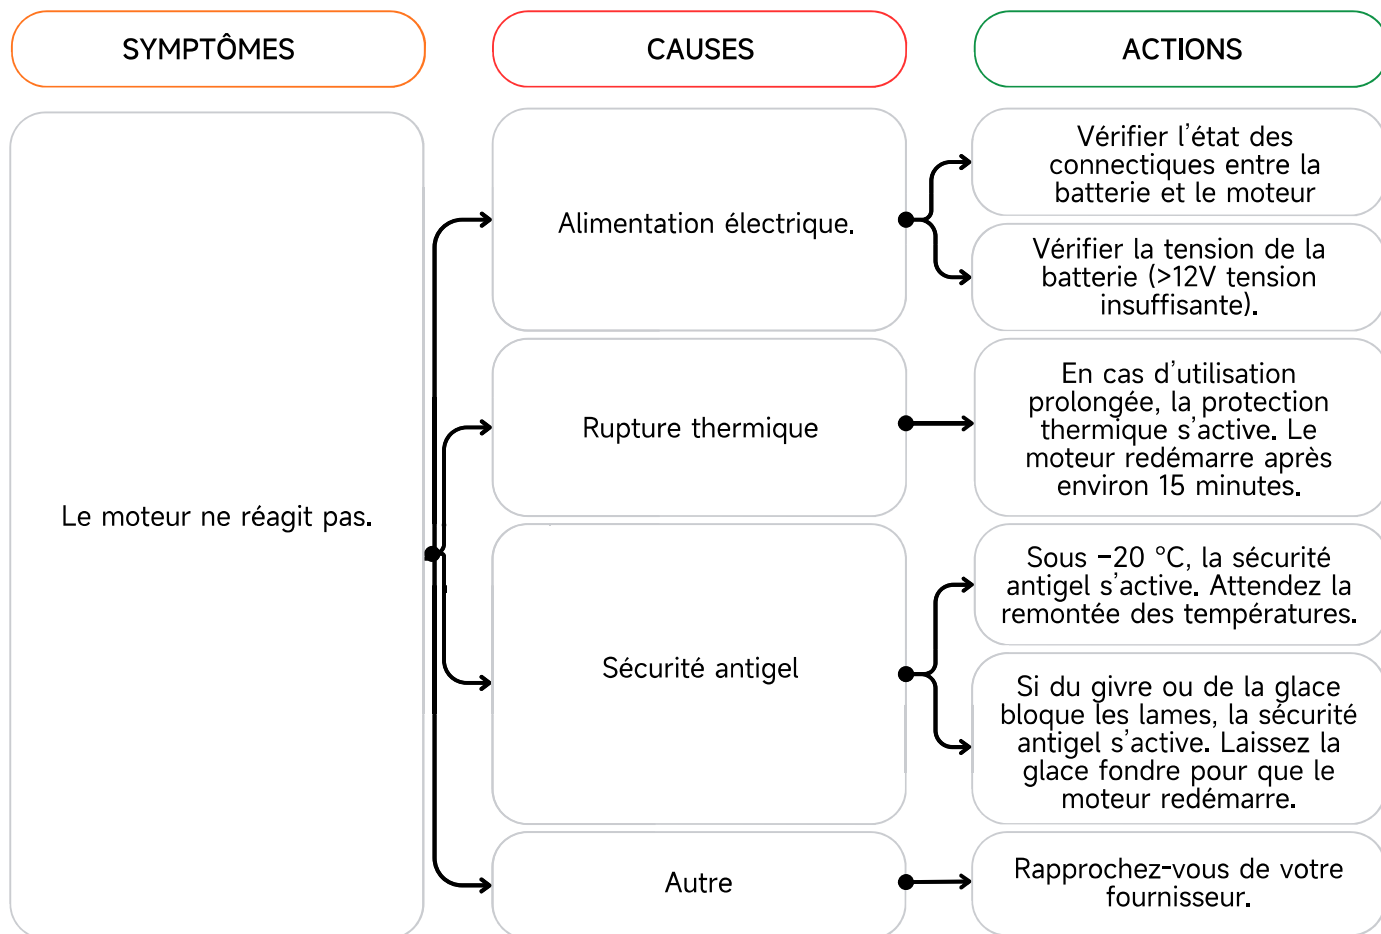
SYMPTÔMES

CAUSES

ACTIONS

Le moteur ne réagit pas.

Alimentation électrique.

Vérifier l'état des connectiques entre la batterie et le moteur

Vérifier la tension de la batterie (>12V tension insuffisante).

Rupture thermique

En cas d'utilisation prolongée, la protection thermique s'active. Le moteur redémarre après environ 15 minutes.

Sécurité antigel

Sous −20 °C, la sécurité antigel s'active. Attendez la remontée des températures.

Si du givre ou de la glace bloque les lames, la sécurité antigel s'active. Laissez la glace fondre pour que le moteur redémarre.

Autre

Rapprochez-vous de votre fournisseur.